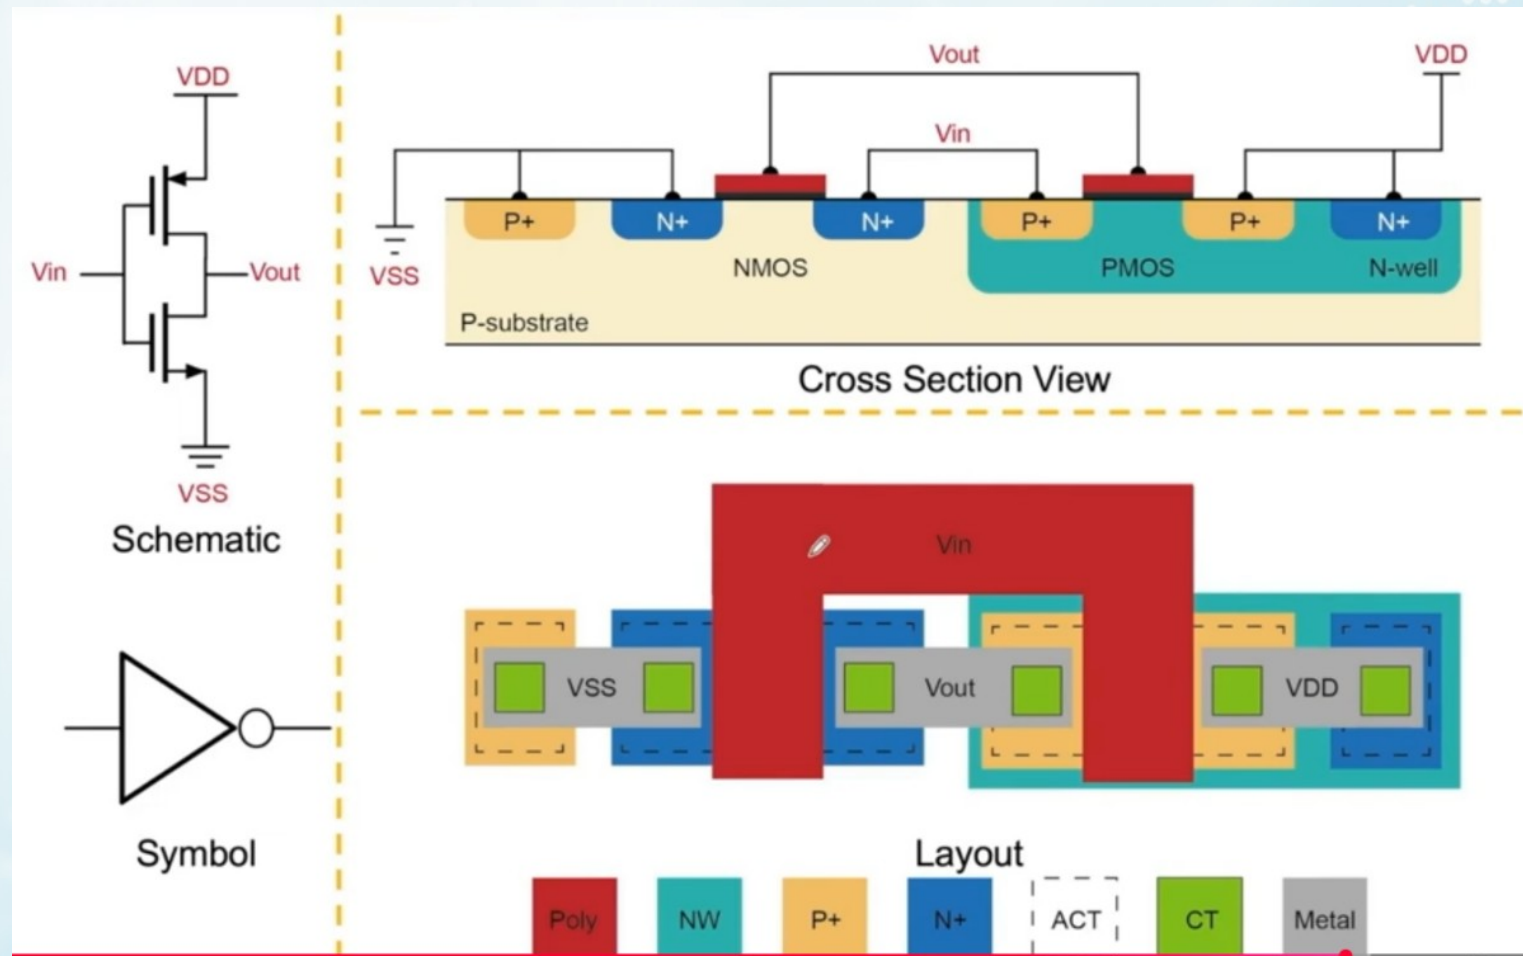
VDD

Vin

Vout

VSS

Schematic

Symbol

Vout

VDD

Vin

VSS

P+

N+

N+

P+

P+

N+

NMOS

PMOS

N-well

P-substrate

Cross Section View

Vin

VSS

Vout

VDD

Layout

| Poly | NW | P+ | N+ | ACT | CT | Metal |